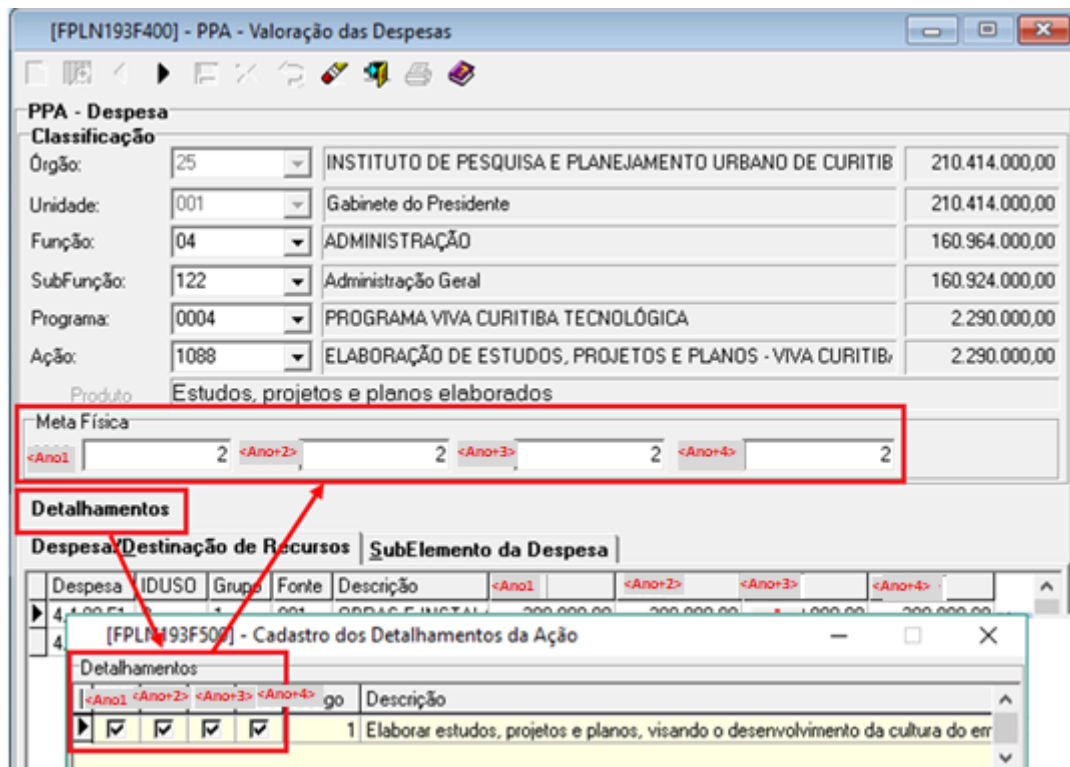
[FPLN193F400] - PPA - Valoração das Despesas

PPA - Despesa
Classificação

| | | | |
|---|---|---|---|
| Órgão: | 25 | INSTITUTO DE PESQUISA E PLANEJAMENTO URBANO DE CURITIB | 210.414.000,00 |
| Unidade: | 001 | Gabinete do Presidente | 210.414.000,00 |
| Função: | 04 | ADMINISTRAÇÃO | 160.964.000,00 |
| SubFunção: | 122 | Administração Geral | 160.924.000,00 |
| Programa: | 0004 | PROGRAMA VIVA CURITIBA TECNOLÓGICA | 2.290.000,00 |
| Ação: | 1088 | ELABORAÇÃO DE ESTUDOS, PROJETOS E PLANOS - VIVA CURITIB/ | 2.290.000,00 |

Produto Estudos, projetos e planos elaborados

Meta Física
<Ano1 2 <Ano+2> 2 <Ano+3> 2 <Ano+4> 2

Detalhamentos

Despesa/Destinação de Recursos | SubElemento da Despesa

| Despesa | IDUSO | Grupo | Fonte | Descrição | <Ano1 | <Ano+2> | <Ano+3> | <Ano+4> |
|---|---|---|---|---|---|---|---|---|
| 4.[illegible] | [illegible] | 1 | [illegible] | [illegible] | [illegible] | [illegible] | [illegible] | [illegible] |
| 4.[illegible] | | | | | | | | |

[FPLN193F500] - Cadastro dos Detalhamentos da Ação

Detalhamentos

| <Ano1 | <Ano+2> | <Ano+3> | <Ano+4> | go | Descrição |
|---|---|---|---|---|---|
| ☑ | ☑ | ☑ | ☑ | 1 | Elaborar estudos, projetos e planos, visando o desenvolvimento da cultura do em |